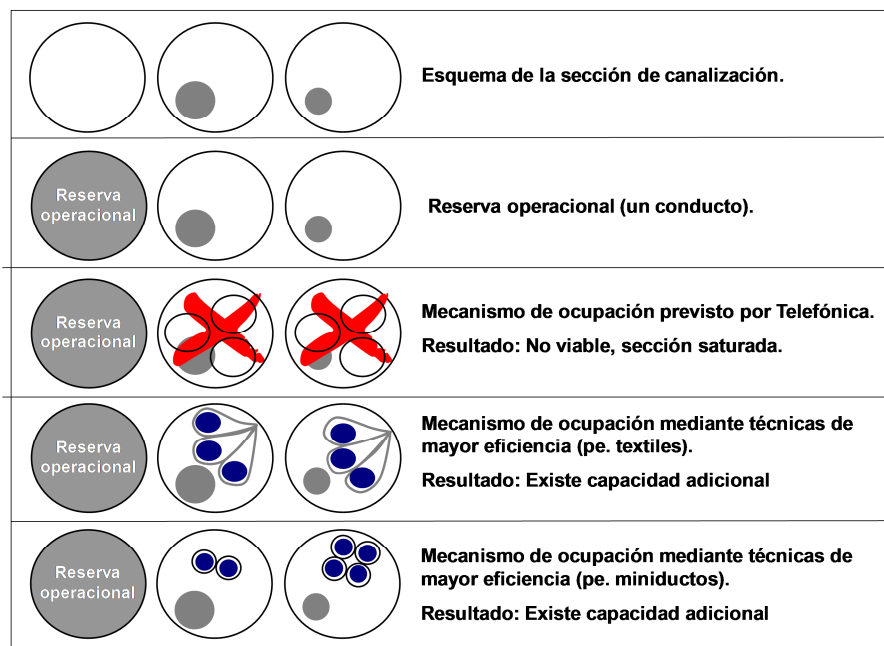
Esquema de la sección de canalización.

Reserva operacional

Reserva operacional (un conducto).

Reserva operacional

Mecanismo de ocupación previsto por Telefónica.

Resultado: No viable, sección saturada.

Reserva operacional

Mecanismo de ocupación mediante técnicas de mayor eficiencia (pe. textiles).

Resultado: Existe capacidad adicional

Reserva operacional

Mecanismo de ocupación mediante técnicas de mayor eficiencia (pe. miniductos).

Resultado: Existe capacidad adicional